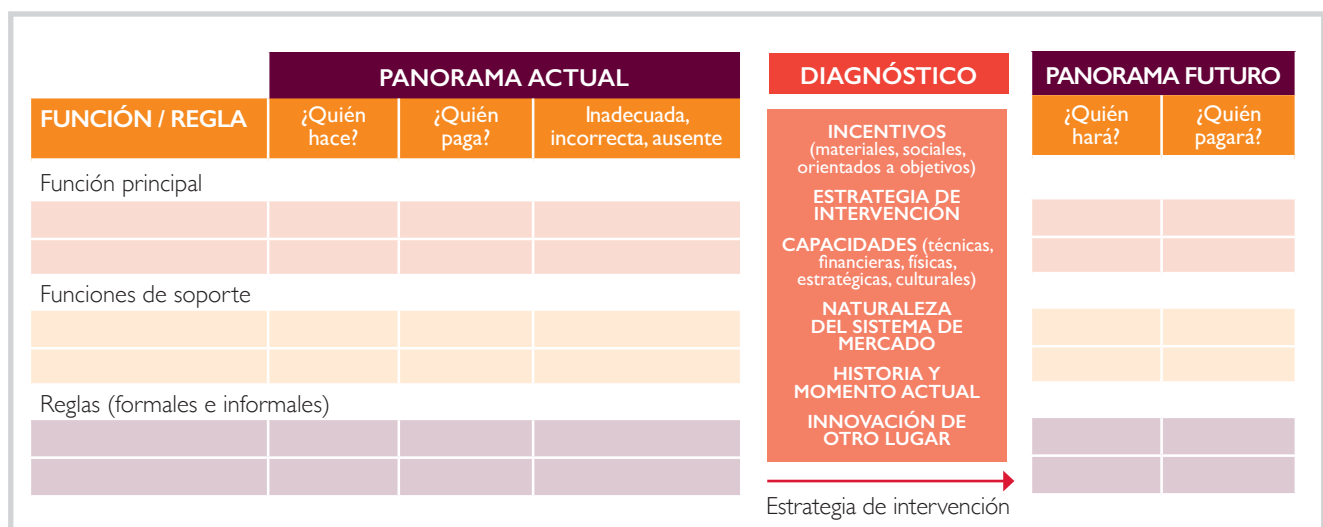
| FUNCIÓN / REGLA | ¿Quién hace? | ¿Quién paga? | Inadecuada, incorrecta, ausente |
|---|---|---|---|
| Función principal | | | |
| | | | |
| | | | |
| Funciones de soporte | | | |
| | | | |
| | | | |
| Reglas (formales e informales) | | | |
| | | | |
| | | | |

PANORAMA ACTUAL

DIAGNÓSTICO

INCENTIVOS (materiales, sociales, orientados a objetivos)

ESTRATEGIA DE INTERVENCIÓN

CAPACIDADES (técnicas, financieras, físicas, estratégicas, culturales)

NATURALEZA DEL SISTEMA DE MERCADO

HISTORIA Y MOMENTO ACTUAL

INNOVACIÓN DE OTRO LUGAR

Estrategia de intervención

PANORAMA FUTURO

| ¿Quién hará? | ¿Quién pagará? |
|---|---|
| | |
| | |
| | |
| | |
| | |
| | |